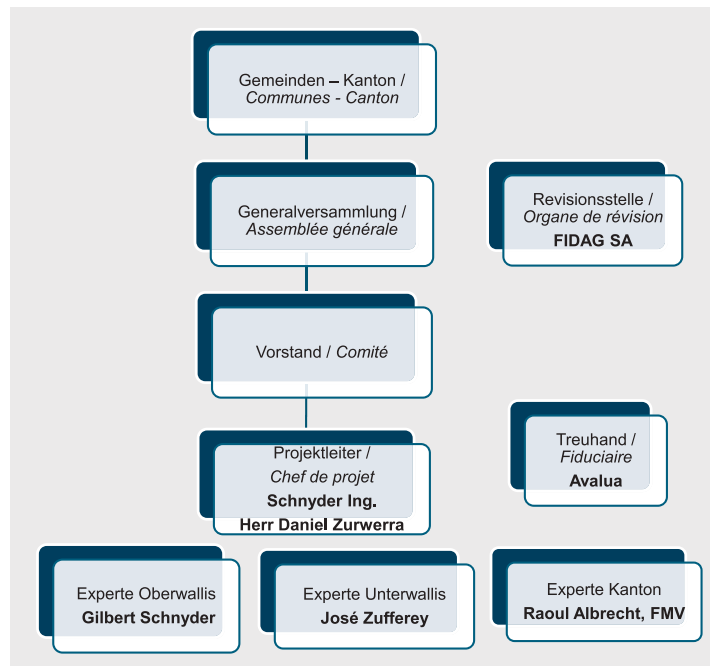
Gemeinden – Kanton /
*Communes - Canton*

Generalversammlung /
*Assemblée générale*

Revisionsstelle /
*Organe de révision*
**FIDAG SA**

Vorstand / *Comité*

Projektleiter /
*Chef de projet*
**Schnyder Ing.**
**Herr Daniel Zurwerra**

Treuhand /
*Fiduciaire*
**Avalua**

Experte Oberwallis
**Gilbert Schnyder**

Experte Unterwallis
**José Zufferey**

Experte Kanton
**Raoul Albrecht, FMV**